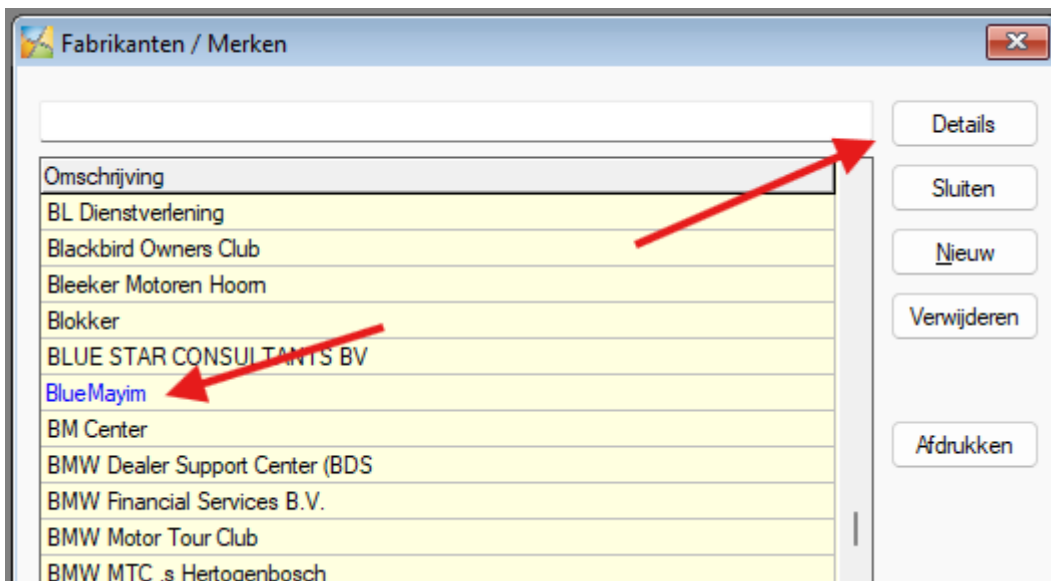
Fabrikanten / Merken

| Omschrijving |
|---|
| BL Dienstverlening |
| Blackbird Owners Club |
| Bleeker Motoren Hoorn |
| Blokker |
| BLUE STAR CONSULTANTS BV |
| BlueMayim |
| BM Center |
| BMW Dealer Support Center (BDS |
| BMW Financial Services B.V. |
| BMW Motor Tour Club |
| BMW MTC .s Hertogenbosch |

Details

Sluiten

Nieuw

Verwijderen

Afdrukken